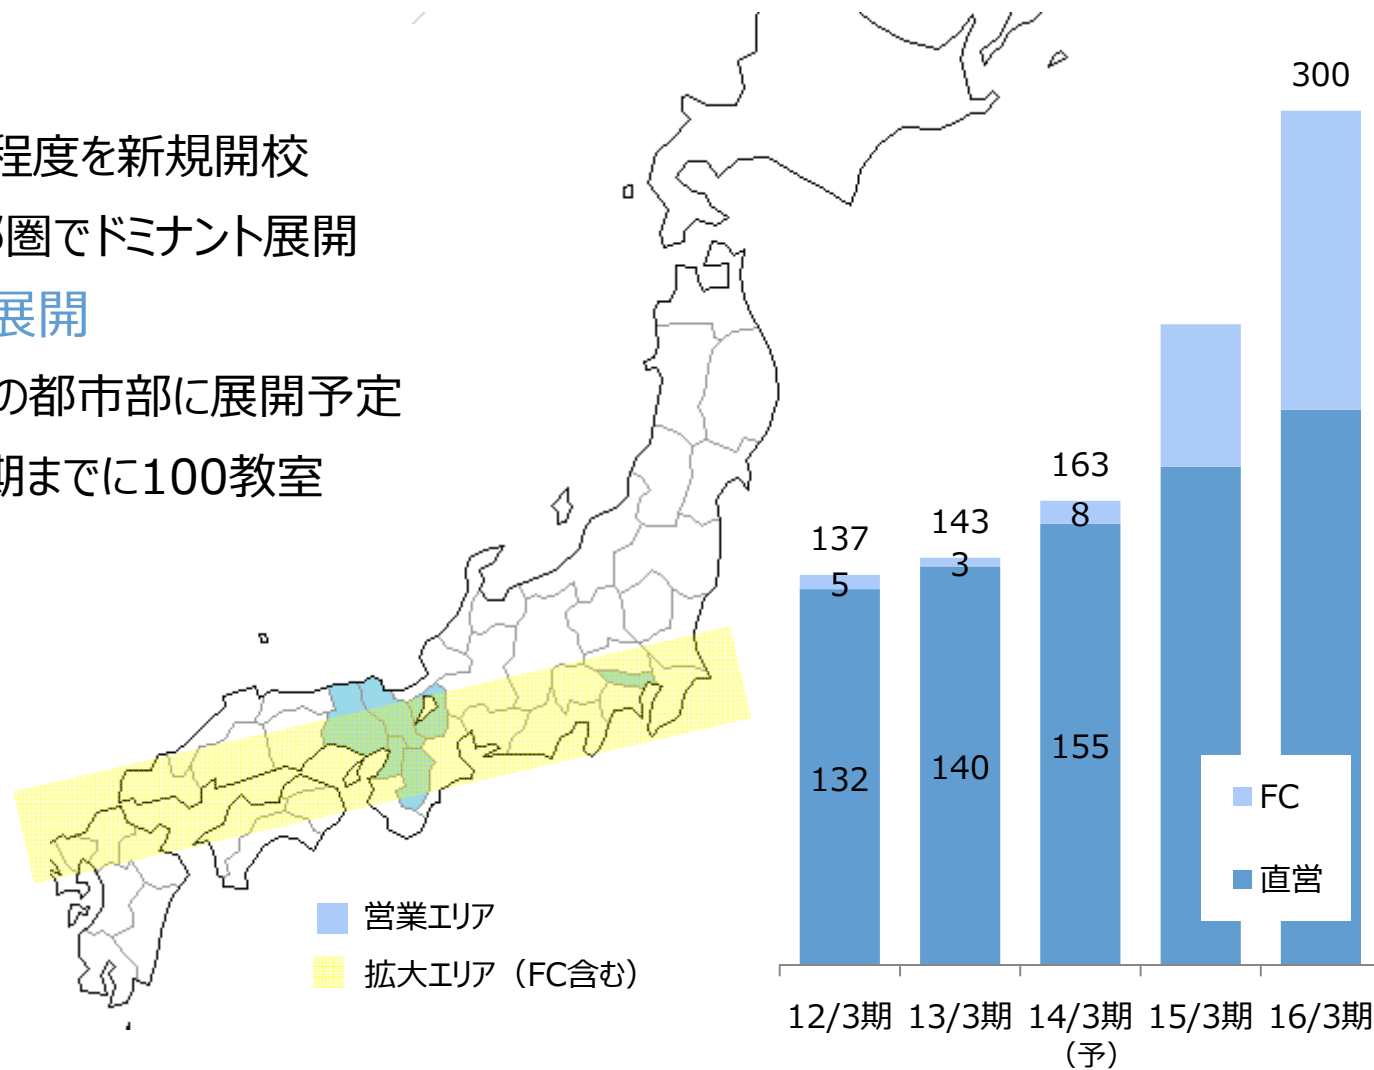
程度を新規開校

圏でドミナント展開

展開

の都市部に展開予定

期までに100教室

営業エリア

拡大エリア（FC含む）

300

163

143

137

8

3

5

132

140

155

FC

直営

12/3期 13/3期 14/3期 15/3期 16/3期
（予）